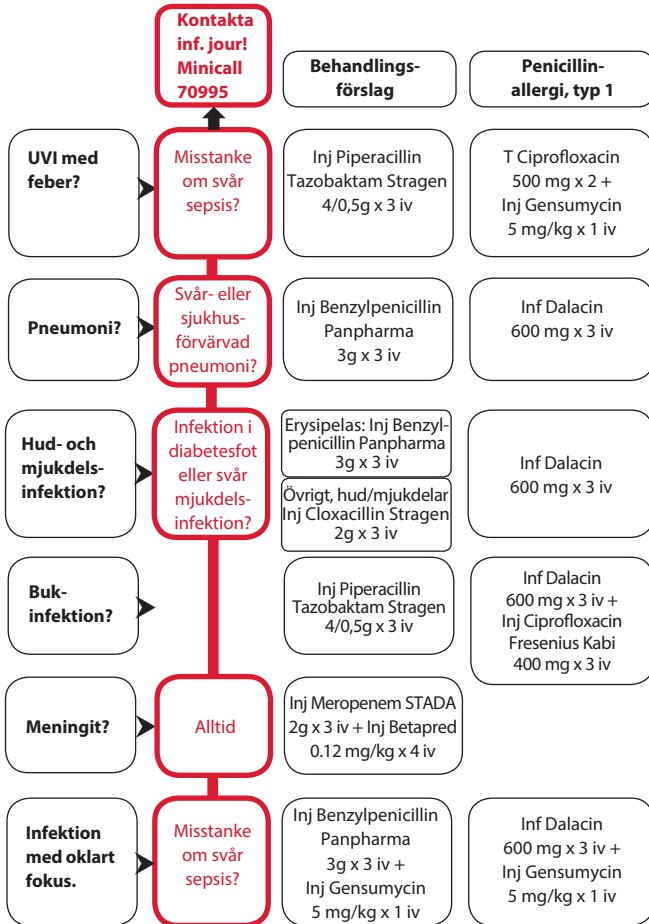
Kontakta inf. jour! Minicall 70995

Behandlingsförslag

Penicillinallergi, typ 1

UVI med feber?

Misstanke om svår sepsis?

Inj Piperacillin Tazobaktam Stragen 4/0,5g x 3 iv

T Ciprofloxacin 500 mg x 2 + Inj Gensumycin 5 mg/kg x 1 iv

Pneumoni?

Svår- eller sjukhusförvärvad pneumoni?

Inj Benzylpenicillin Panpharma 3g x 3 iv

Inf Dalacin 600 mg x 3 iv

Hud- och mjukdelsinfektion?

Infektion i diabetesfot eller svår mjukdelsinfektion?

Erysipelas: Inj Benzylpenicillin Panpharma 3g x 3 iv

Övrigt, hud/mjukdelar Inj Cloxacillin Stragen 2g x 3 iv

Inf Dalacin 600 mg x 3 iv

Bukinfektion?

Inj Piperacillin Tazobaktam Stragen 4/0,5g x 3 iv

Inf Dalacin 600 mg x 3 iv + Inj Ciprofloxacin Fresenius Kabi 400 mg x 3 iv

Meningit?

Alltid

Inj Meropenem STADA 2g x 3 iv + Inj Betapred 0.12 mg/kg x 4 iv

Infektion med oklart fokus.

Misstanke om svår sepsis?

Inj Benzylpenicillin Panpharma 3g x 3 iv + Inj Gensumycin 5 mg/kg x 1 iv

Inf Dalacin 600 mg x 3 iv + Inj Gensumycin 5 mg/kg x 1 iv